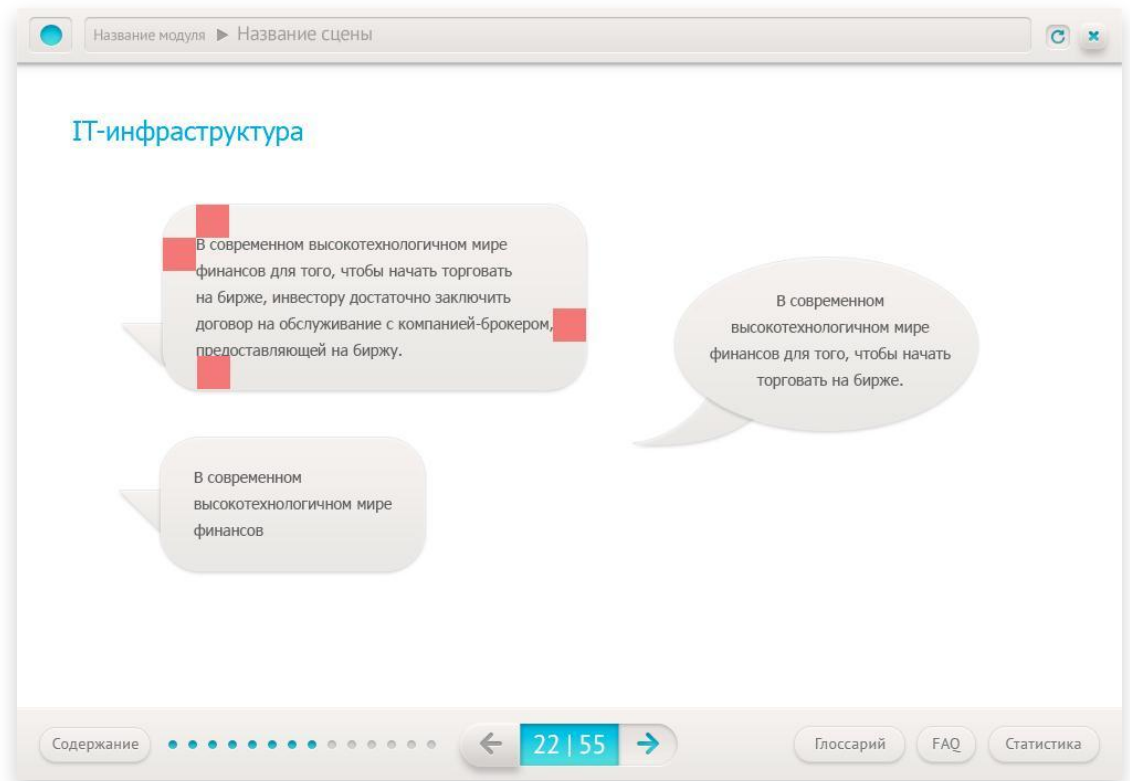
Название модуля ▶ Название сцены

IT-инфраструктура

В современном высокотехнологичном мире финансов для того, чтобы начать торговать на бирже, инвестору достаточно заключить договор на обслуживание с компанией-брокером, предоставляющей на биржу.

В современном высокотехнологичном мире финансов для того, чтобы начать торговать на бирже.

В современном высокотехнологичном мире финансов

Содержание

22 | 55

Глоссарий

FAQ

Статистика